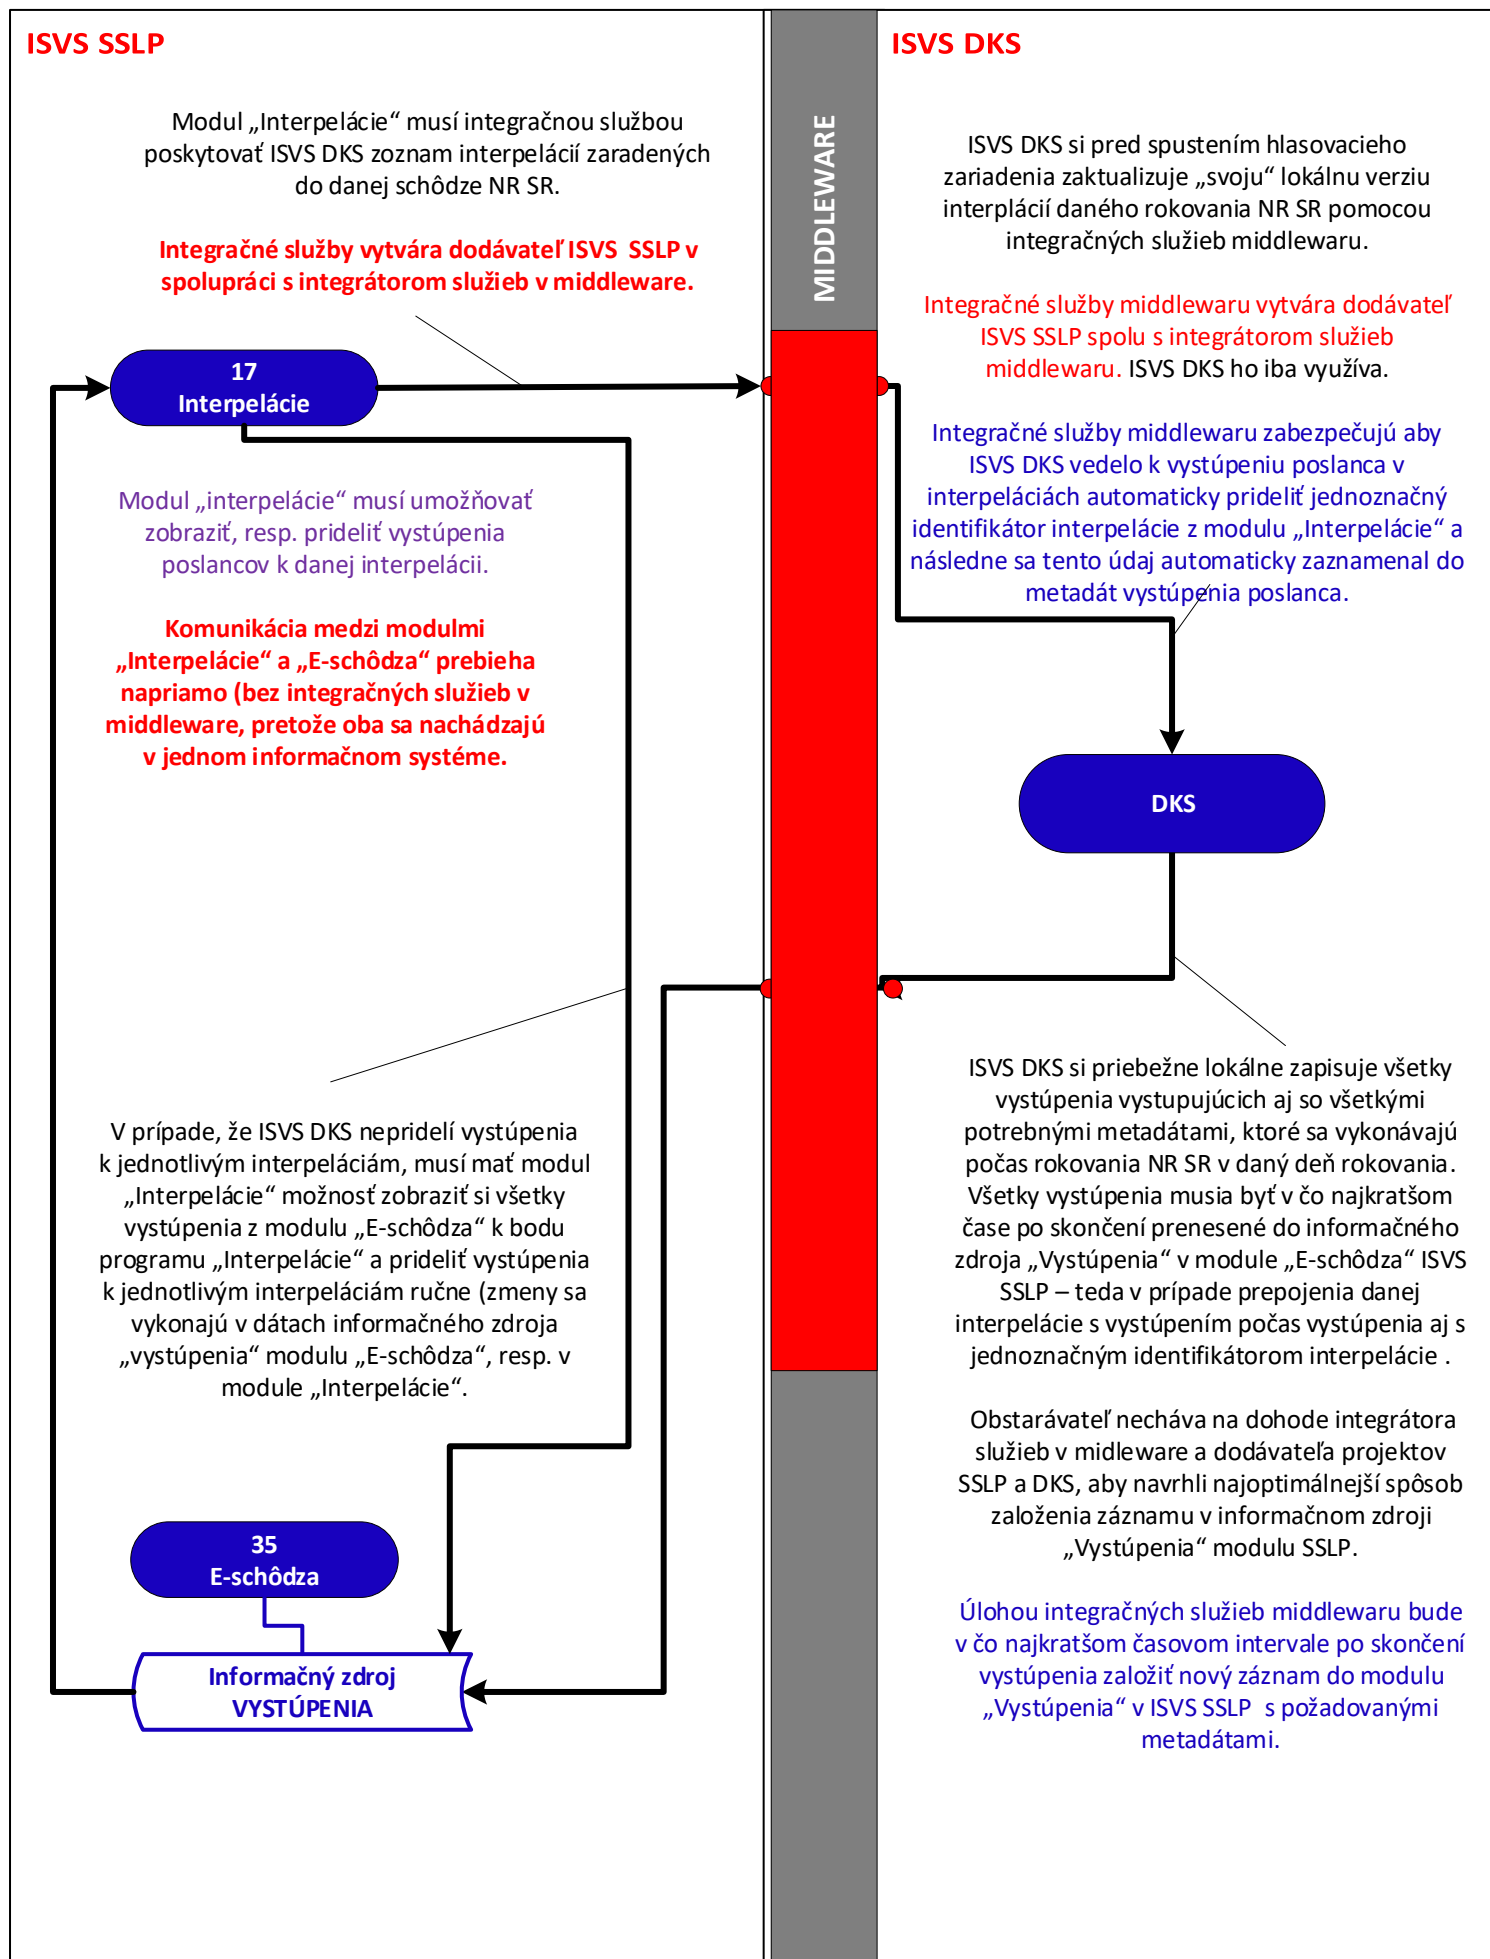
ISVS SSLP

Modul „Interpelácie“ musí integračnou službou poskytovať ISVS DKS zoznam interpelácií zaradených do danej schôdze NR SR.

Integračné služby vytvára dodávateľ ISVS SSLP v spolupráci s integrátorom služieb v middleware.

17
Interpelácie

Modul „interpelácie“ musí umožňovať zobraziť, resp. prideliť vystúpenia poslancov k danej interpelácii.

Komunikácia medzi modulmi „Interpelácie“ a „E-schôdza“ prebieha napriamo (bez integračných služieb v middleware, pretože oba sa nachádzajú v jednom informačnom systéme.

V prípade, že ISVS DKS nepridelí vystúpenia k jednotlivým interpeláciám, musí mať modul „Interpelácie“ možnosť zobraziť si všetky vystúpenia z modulu „E-schôdza“ k bodu programu „Interpelácie“ a prideliť vystúpenia k jednotlivým interpeláciám ručne (zmeny sa vykonajú v dátach informačného zdroja „vystúpenia“ modulu „E-schôdza“, resp. v module „Interpelácie“.

35
E-schôdza

Informačný zdroj
VYSTÚPENIA

MIDDLEWARE

ISVS DKS

ISVS DKS si pred spustením hlasovacieho zariadenia zaktualizuje „svoju“ lokálnu verziu interplácií daného rokovania NR SR pomocou integračných služieb middlewaru.

Integračné služby middlewaru vytvára dodávateľ ISVS SSLP spolu s integrátorom služieb middlewaru. ISVS DKS ho iba využíva.

Integračné služby middlewaru zabezpečujú aby ISVS DKS vedelo k vystúpeniu poslanca v interpeláciách automaticky prideliť jednoznačný identifikátor interpelácie z modulu „Interpelácie“ a následne sa tento údaj automaticky zaznamenal do metadát vystúpenia poslanca.

DKS

ISVS DKS si priebežne lokálne zapisuje všetky vystúpenia vystupujúcich aj so všetkými potrebnými metadátami, ktoré sa vykonávajú počas rokovania NR SR v daný deň rokovania. Všetky vystúpenia musia byť v čo najkratšom čase po skončení prenesené do informačného zdroja „Vystúpenia“ v module „E-schôdza“ ISVS SSLP – teda v prípade prepojenia danej interpelácie s vystúpením počas vystúpenia aj s jednoznačným identifikátorom interpelácie .

Obstarávateľ necháva na dohode integrátora služieb v midleware a dodávateľa projektov SSLP a DKS, aby navrhli najoptimálnejší spôsob založenia záznamu v informačnom zdroji „Vystúpenia“ modulu SSLP.

Úlohou integračných služieb middlewaru bude v čo najkratšom časovom intervale po skončení vystúpenia založiť nový záznam do modulu „Vystúpenia“ v ISVS SSLP s požadovanými metadátami.